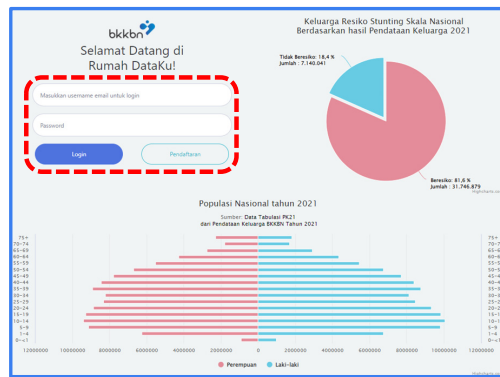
bkkbn

Selamat Datang di Rumah DataKu!

Masukkan username email untuk login

Password

Login

Pendaftaran

Keluarga Resiko Stunting Skala Nasional
Berdasarkan hasil Pendataan Keluarga 2021

Tidak Beresiko: 18,4 %
Jumlah : 7.140.041

Beresiko: 81,6 %
Jumlah : 31.746.879

Highcharts.com

Populasi Nasional tahun 2021

Sumber: Data Tabulasi PK21
dari Pendataan Keluarga BKKBN Tahun 2021

| 75+ | 70-74 | 65-69 | 60-64 | 55-59 | 50-54 | 45-49 | 40-44 | 35-39 | 30-34 | 25-29 | 20-24 | 15-19 | 10-14 | 5-9 | 1-4 | 0-1 |
|---|---|---|---|---|---|---|---|---|---|---|---|---|---|---|---|---|

12000000 10000000 8000000 6000000 4000000 2000000 0 2000000 4000000 6000000 8000000 10000000 12000000

Perempuan Laki-laki